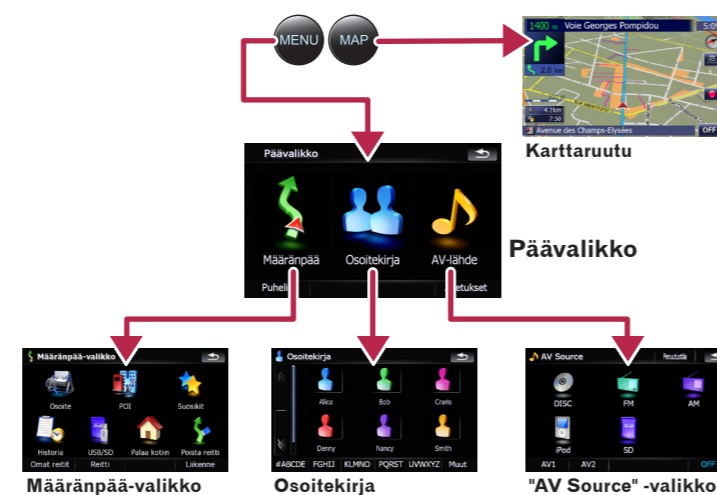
MENU
MAP

1400 m
Voie Georges Pompidou
5:0
2.0 km
4.7km
7:50
Avenue des Champs-Elysées
OFF

Karttaruutu

Päävalikko
Määränpää
Osoitekirja
AV-lähde
Puheli
setukset

Päävalikko

Määränpää-valikko
Osoite
POI
Suosikit
Historia
USB/SD
Palaa kotiin
Poista reitti
Omat reitit
Reitti
Liikenne

Määränpää-valikko

Osoitekirja
Alice
Bob
Cranis
Denny
Nancy
Smith
#ABCDE
FGHIJ
KLMNO
PQRST
UVWXYZ
Muut

Osoitekirja

AV Source
Peruutus
DISC
FM
AM
iPod
SD
AV1
AV2
OFF

"AV Source" -valikko